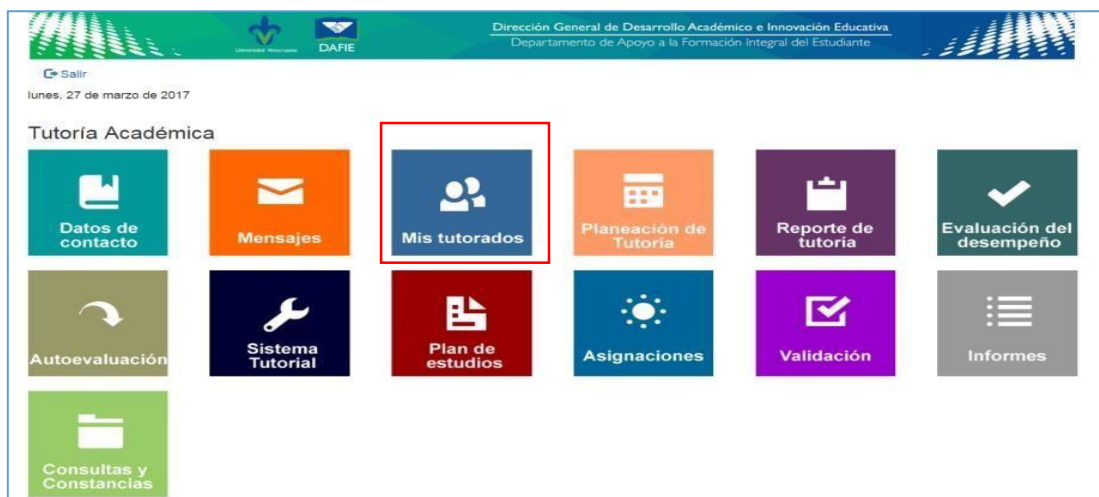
Universidad Veracruzana
DAFIE
Dirección General de Desarrollo Académico e Innovación Educativa
Departamento de Apoyo a la Formación Integral del Estudiante

Salir
lunes, 27 de marzo de 2017

Tutoría Académica

Datos de contacto
Mensajes
Mis tutorados
Planeación de Tutoría
Reporte de tutoría
Evaluación del desempeño
Autoevaluación
Sistema Tutorial
Plan de estudios
Asignaciones
Validación
Informes
Consultas y Constancias